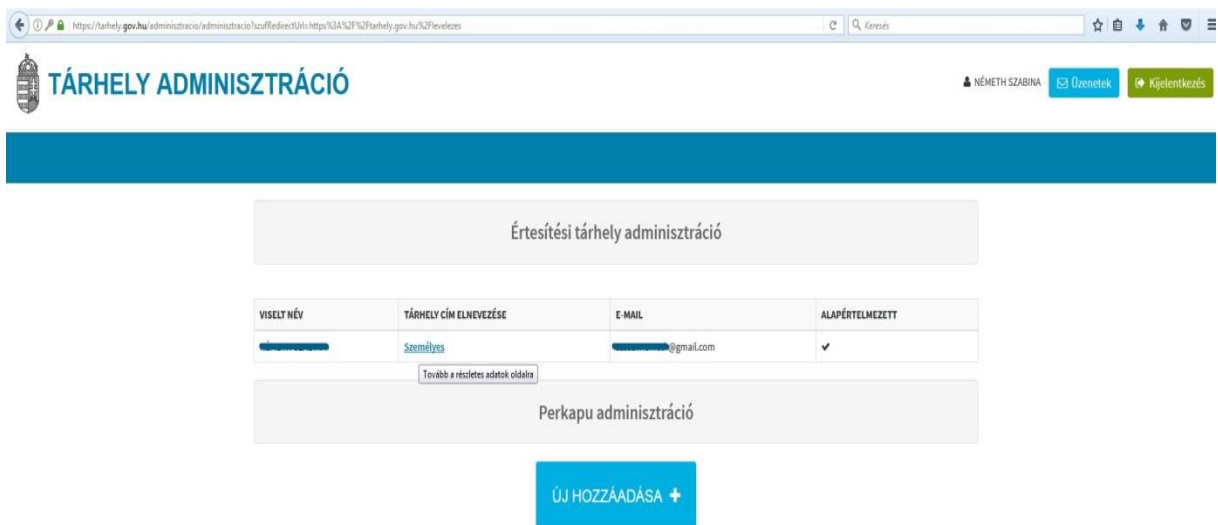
https://tarhely.gov.hu/adminisztracio/adminisztracio?szufRedirectUrl=https%3A%2F%2Ftarhely.gov.hu%2Flevelezes

Keresés

TÁRHELY ADMINISZTRÁCIÓ

NÉMETH SZABINA Üzenetek Kijelentkezés

Értesítési tárhely adminisztráció

| VISELT NÉV | TÁRHELY CÍM ELNEVEZÉSE | E-MAIL | ALAPÉRTELMEZETT |
|---|---|---|---|
| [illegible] | Személyes | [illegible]@gmail.com | ✔ |

Tovább a részletes adatok oldalra

Perkapu adminisztráció

ÚJ HOZZÁADÁSA +